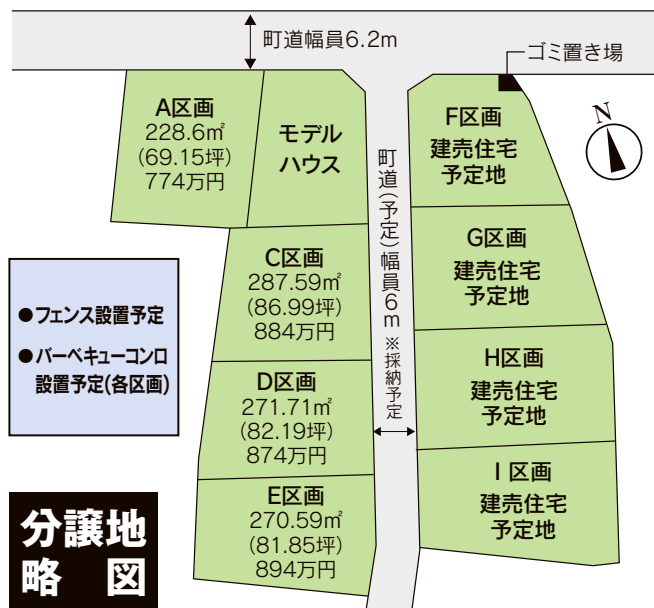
町道幅員6.2m

ゴミ置き場

N

A区画
228.6㎡
(69.15坪)
774万円

モデル
ハウス

町道(予定)幅員6m
※採納予定

F区画
建売住宅
予定地

C区画
287.59㎡
(86.99坪)
884万円

G区画
建売住宅
予定地

●フェンス設置予定

●バーベキューコンロ設置予定(各区画)

H区画
建売住宅
予定地

D区画
271.71㎡
(82.19坪)
874万円

I 区画
建売住宅
予定地

E区画
270.59㎡
(81.85坪)
894万円

分譲地
略図